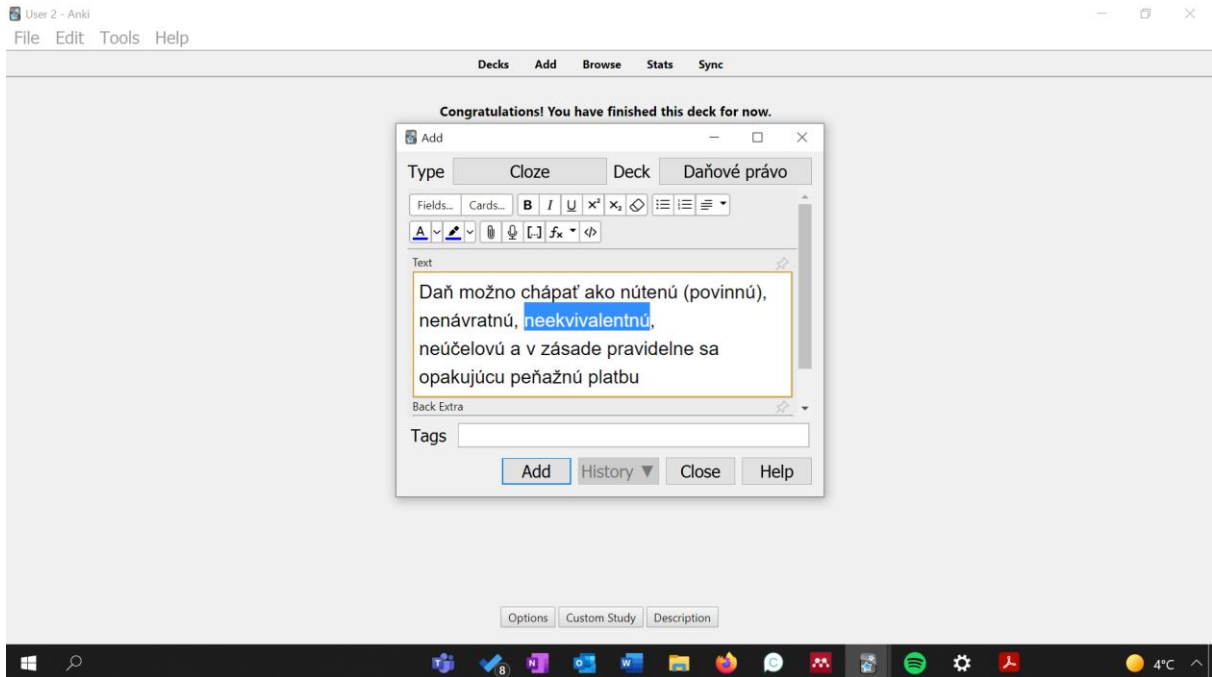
User 2 - Anki
File Edit Tools Help

Decks Add Browse Stats Sync

Congratulations! You have finished this deck for now.

Add

Type Cloze Deck Daňové právo

Fields... Cards... B I U $x^2$ $x_2$

Text

Daň možno chápať ako nútenú (povinnú), nenávratnú, neekvivalentnú, neúčelovú a v zásade pravidelne sa opakujúcu peňažnú platbu

Back Extra

Tags

Add History ▼ Close Help

Options Custom Study Description

8

4°C